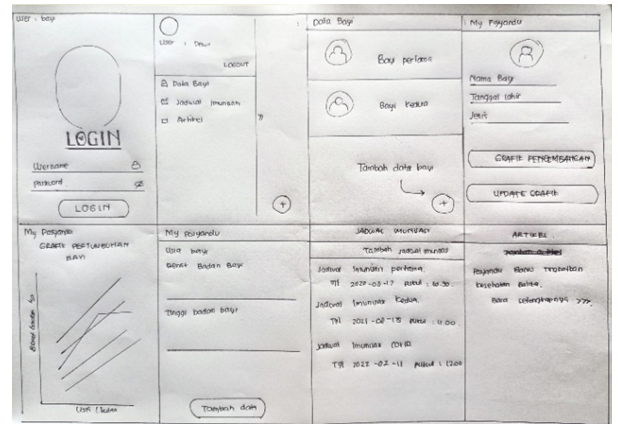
User : bayi

LOGIN

Username

password

LOGIN

User : Dmi

LOGOUT

Data Bayi

Jadwal Imunisasi

Artikel

+

Data Bayi

Bayi pertama

Bayi kedua

Tambah data bayi

+

My Posyandu

Nama Bayi

Tanggal lahir

Jenis

GRAFIK PERKEMBANGAN

UPDATE GRAFIK

My Posyandu

GRAFIK PERTUMBUHAN BAYI

Berat badan (kg)

Umur (bulan)

My Posyandu

Usia bayi

Berat Badan Bayi

Tinggi badan bayi

Tambah data

JADWAL IMUNISASI

Tambah jadwal imunisasi

Jadwal Imunisasi pertama

Tgl 2020-02-17 pukul : 10.30

Jadwal Imunisasi Kedua

Tgl 2021 -02 -13 pukul : 11.00

Jadwal Imunisasi COVID

Tgl 2021 -02 -11 pukul : 12.00

ARTIKEL

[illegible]

Posyandu Baru terapkan kesehatan Balita,

Baca selengkapnya >>>.